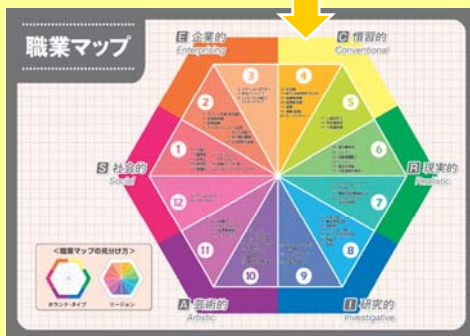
職業マップ

E 企業的
Enterprising

C 慣習的
Conventional

S 社会的
Social

R 現実的
Realistic

A 芸術的
Artistic

I 研究的
Investigative

1
2
3
4
5
6
7
8
9
10
11
12

<職業マップの見分け方>
ホランド・タイプ
リージョン